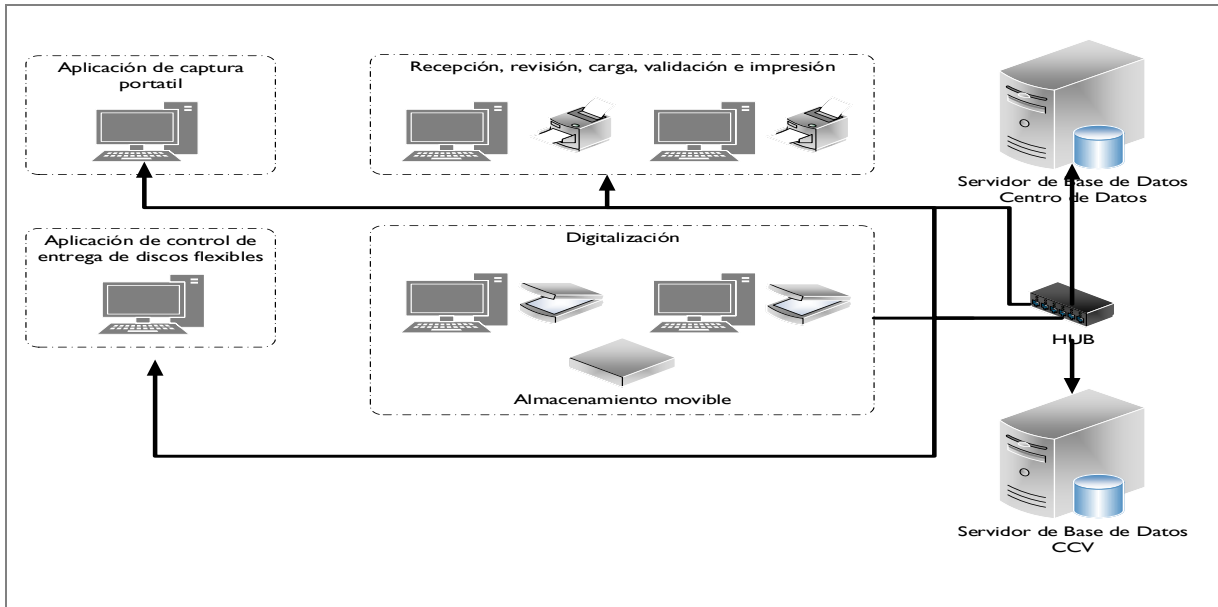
Aplicación de captura portatil

Recepción, revisión, carga, validación e impresión

Servidor de Base de Datos Centro de Datos

Aplicación de control de entrega de discos flexibles

Digitalización

Almacenamiento movible

HUB

Servidor de Base de Datos CCV